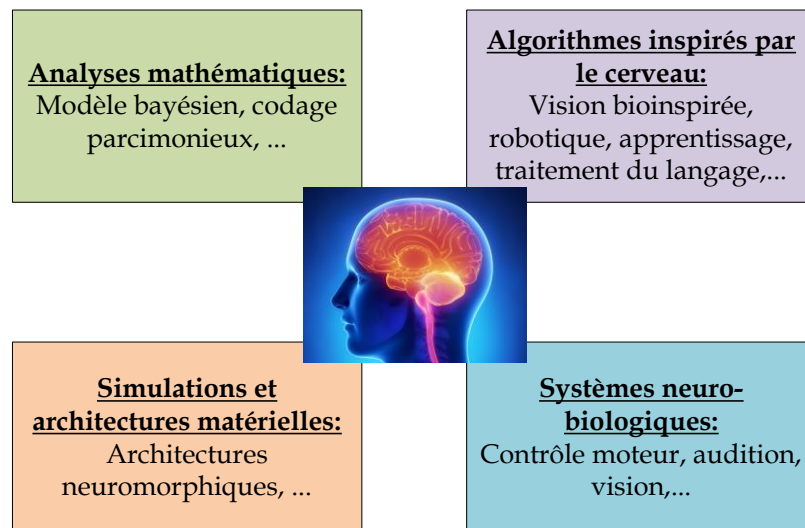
**Analyses mathématiques:**
Modèle bayésien, codage parcimonieux, ...

**Algorithmes inspirés par le cerveau:**
Vision bioinspirée, robotique, apprentissage, traitement du langage,...

**Simulations et architectures matérielles:**
Architectures neuromorphiques, ...

**Systèmes neurobiologiques:**
Contrôle moteur, audition, vision,...